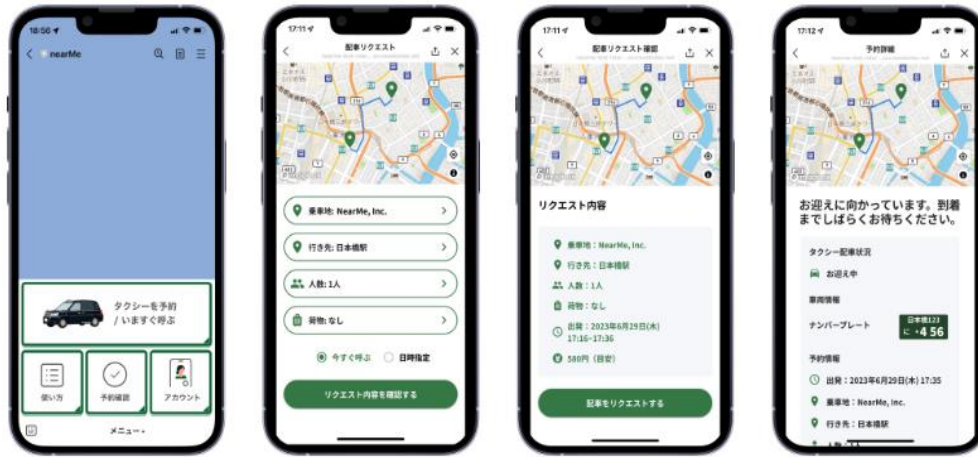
18:56

nearMe

タクシーを予約 / いますぐ呼ぶ

使い方

予約確認

アカウント

メニュー

17:11

配車リクエスト

乗車地：NearMe, Inc.

行き先：日本橋駅

人数：1人

荷物：なし

今すぐ呼ぶ

日時指定

リクエスト内容を確認する

17:11

配車リクエスト確認

リクエスト内容

乗車地：NearMe, Inc.

行き先：日本橋駅

人数：1人

荷物：なし

出発：2023年6月29日(木) 17:16-17:36

580円（目安）

配車をリクエストする

17:12

予約詳細

お迎えに向かっています。到着までしばらくお待ちください。

タクシー配車状況

お迎え中

車両情報

ナンバープレート

日本橋123 に ・4 56

予約情報

出発：2023年6月29日(木) 17:35

乗車地：NearMe, Inc.

行き先：日本橋駅